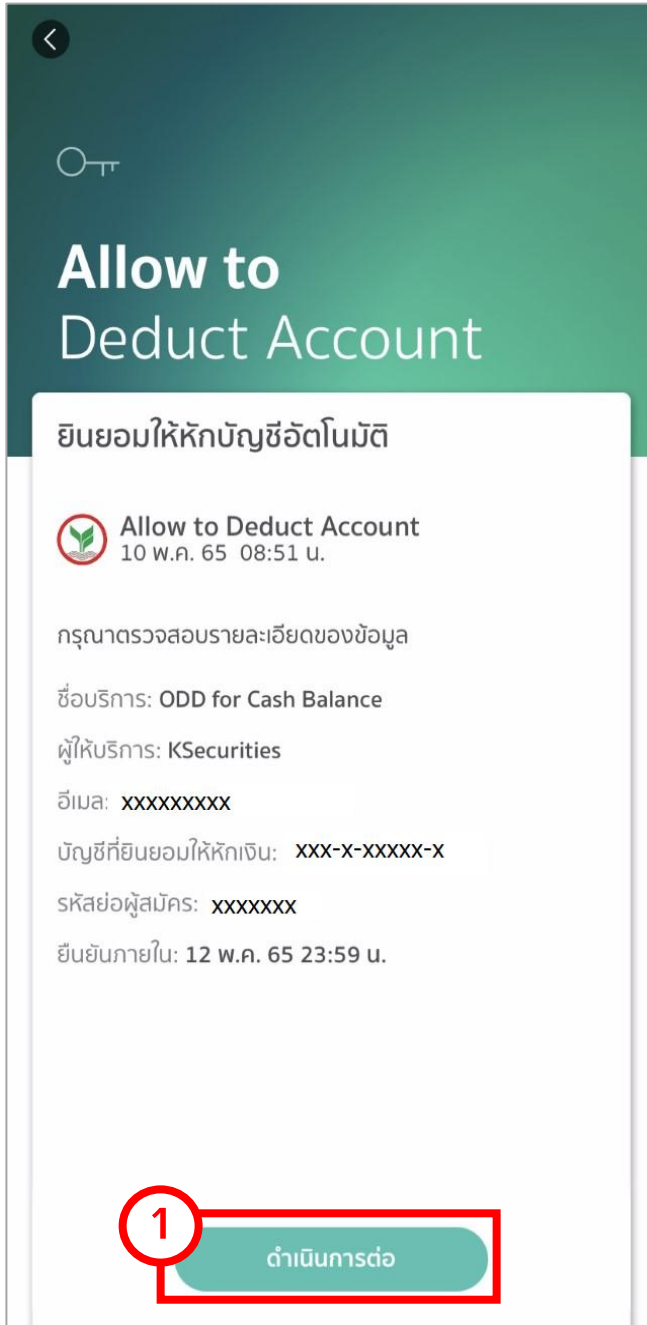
Allow to Deduct Account

ยินยอมให้หักบัญชีอัตโนมัติ

Allow to Deduct Account
10 พ.ค. 65 08:51 น.

กรุณาตรวจสอบรายละเอียดของข้อมูล

ชื่อบริการ: ODD for Cash Balance

ผู้ให้บริการ: KSecurities

อีเมล: xxxxxxxxx

บัญชีที่ยินยอมให้หักเงิน: xxx-x-xxxxx-x

รหัสย่อผู้สมัคร: xxxxxxx

ยืนยันภายใน: 12 พ.ค. 65 23:59 น.

1

ดำเนินการต่อ